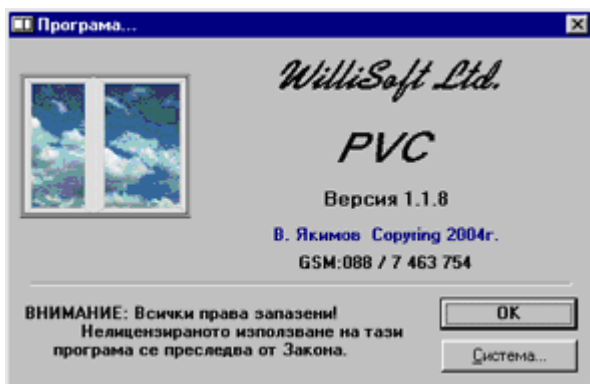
Програма...

WilliSoft Ltd.

PVC

Версия 1.1.8

В. Якимов Copyring 2004г.

GSM:088 / 7 463 754

ВНИМАНИЕ: Всички права запазени! Нелицензираното използване на тази програма се преследва от Закона.

OK

Система...